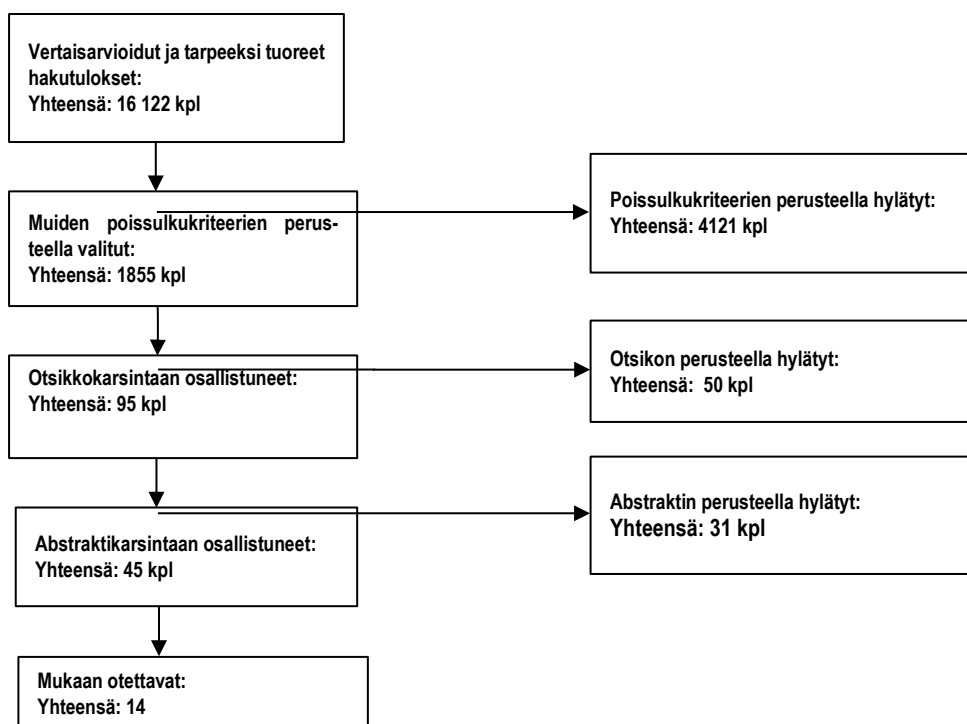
Vertaisarvioidut ja tarpeeksi tuoreet hakutulokset:
Yhteensä: 16 122 kpl

Muiden poissulkukriteerien perusteella valitut:
Yhteensä: 1855 kpl

Poissulkukriteerien perusteella hylätyt:
Yhteensä: 4121 kpl

Otsikkokarsintaan osallistuneet:
Yhteensä: 95 kpl

Otsikon perusteella hylätyt:
Yhteensä: 50 kpl

Abstraktin perusteella hylätyt:
Yhteensä: 31 kpl

Abstraktikarsintaan osallistuneet:
Yhteensä: 45 kpl

Mukaan otettavat:
Yhteensä: 14